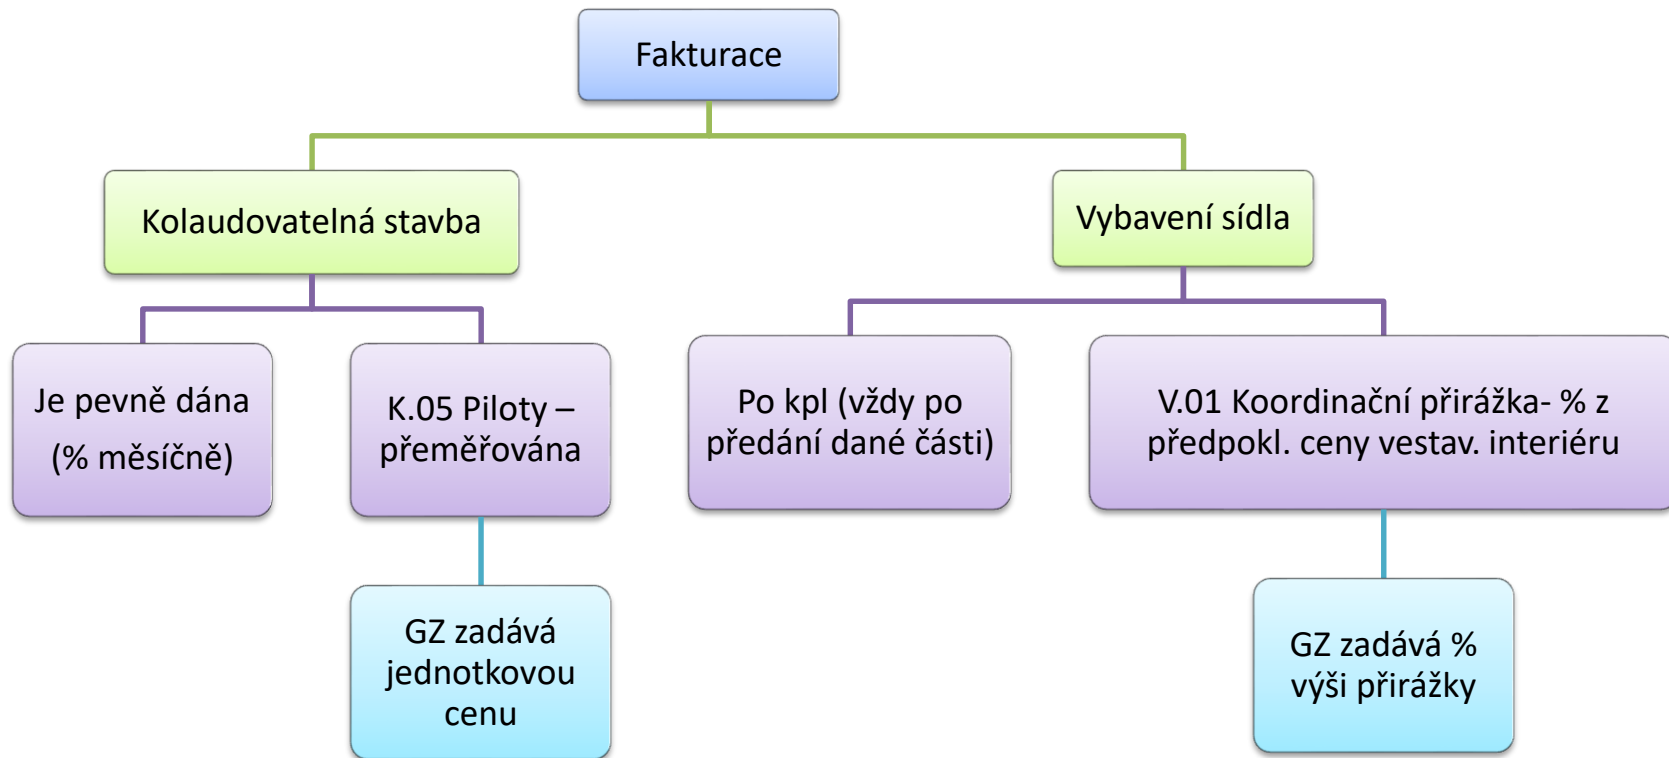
Fakturace

Kolaudovatelná stavba

Vybavení sídla

Je pevně dána (% měsíčně)

K.05 Piloty – přeměřována

GZ zadává jednotkovou cenu

Po kpl (vždy po předání dané části)

V.01 Koordinační přirážka- % z předpokl. ceny vestav. interiéru

GZ zadává % výši přirážky